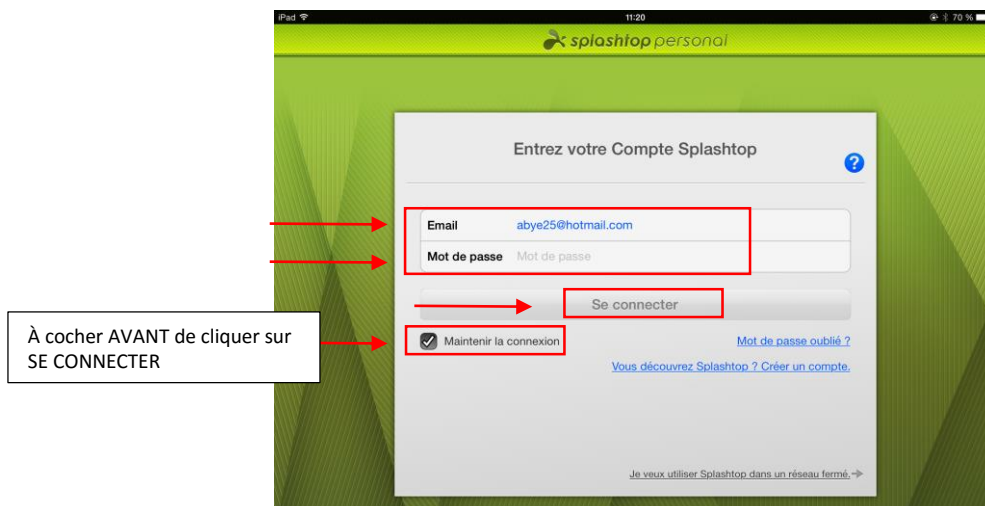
iPad
11:20
70 %
splashtop personal

Entrez votre Compte Splashtop

?

Email abye25@hotmail.com
Mot de passe Mot de passe

Se connecter

À cocher AVANT de cliquer sur SE CONNECTER

Maintenir la connexion

Mot de passe oublié ?

Vous découvrez Splashtop ? Créer un compte.

Je veux utiliser Splashtop dans un réseau fermé.